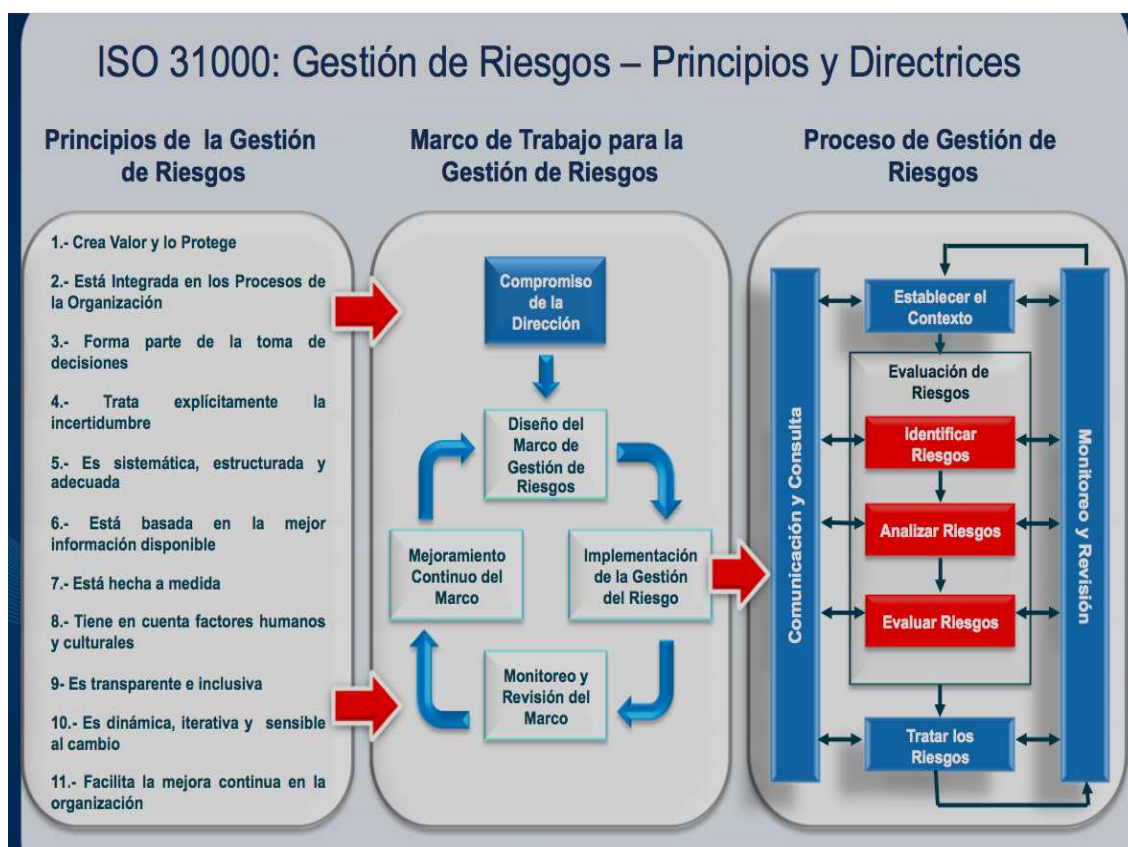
ISO 31000: Gestión de Riesgos – Principios y Directrices

Principios de la Gestión de Riesgos

1.- Crea Valor y lo Protege

2.- Está Integrada en los Procesos de la Organización

3.- Forma parte de la toma de decisiones

4.- Trata explícitamente la incertidumbre

5.- Es sistemática, estructurada y adecuada

6.- Está basada en la mejor información disponible

7.- Está hecha a medida

8.- Tiene en cuenta factores humanos y culturales

9- Es transparente e inclusiva

10.- Es dinámica, iterativa y sensible al cambio

11.- Facilita la mejora continua en la organización

Marco de Trabajo para la Gestión de Riesgos

Compromiso de la Dirección

Diseño del Marco de Gestión de Riesgos

Implementación de la Gestión del Riesgo

Monitoreo y Revisión del Marco

Mejoramiento Continuo del Marco

Proceso de Gestión de Riesgos

Comunicación y Consulta

Establecer el Contexto

Evaluación de Riesgos

Identificar Riesgos

Analizar Riesgos

Evaluar Riesgos

Tratar los Riesgos

Monitoreo y Revisión